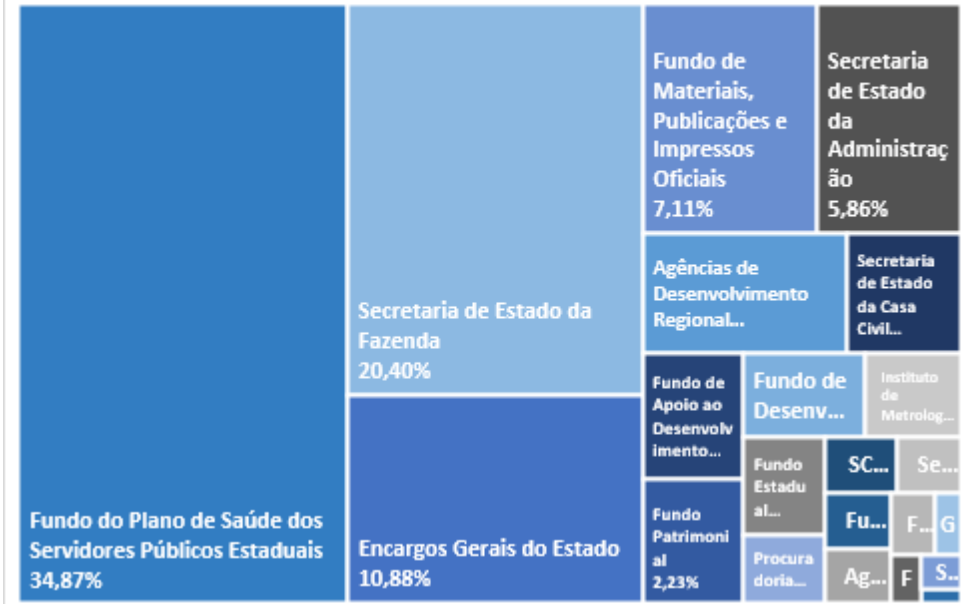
Fundo do Plano de Saúde dos Servidores Públicos Estaduais 34,87%

Secretaria de Estado da Fazenda 20,40%

Encargos Gerais do Estado 10,88%

Fundo de Materiais, Publicações e Impressos Oficiais 7,11%

Secretaria de Estado da Administração 5,86%

Agências de Desenvolvimento Regional...

Secretaria de Estado da Casa Civil...

Fundo de Apoio ao Desenvolvimento...

Fundo de Desenv...

Instituto de Metrolog...

Fundo Patrimonial 2,23%

Fundo Estadual...

SC...

Se...

Fu...

F...

G

Procuradoria...

Ag...

F

S...